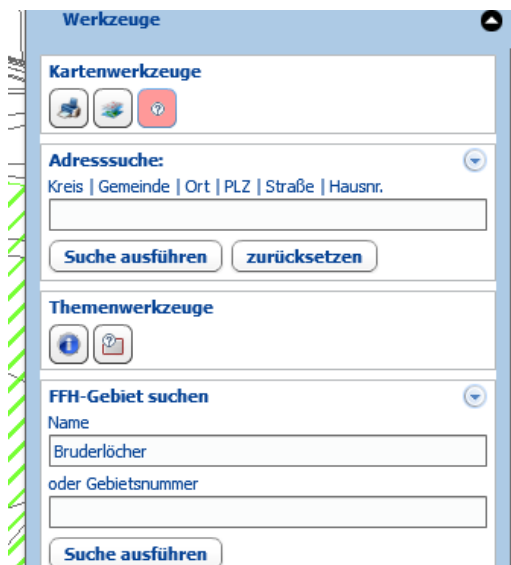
Werkzeuge

Kartenwerkzeuge

Adresssuche:
Kreis | Gemeinde | Ort | PLZ | Straße | Hausnr.

Suche ausführen
zurücksetzen

Themenwerkzeuge

FFH-Gebiet suchen
Name
Bruderlöcher
oder Gebietsnummer

Suche ausführen